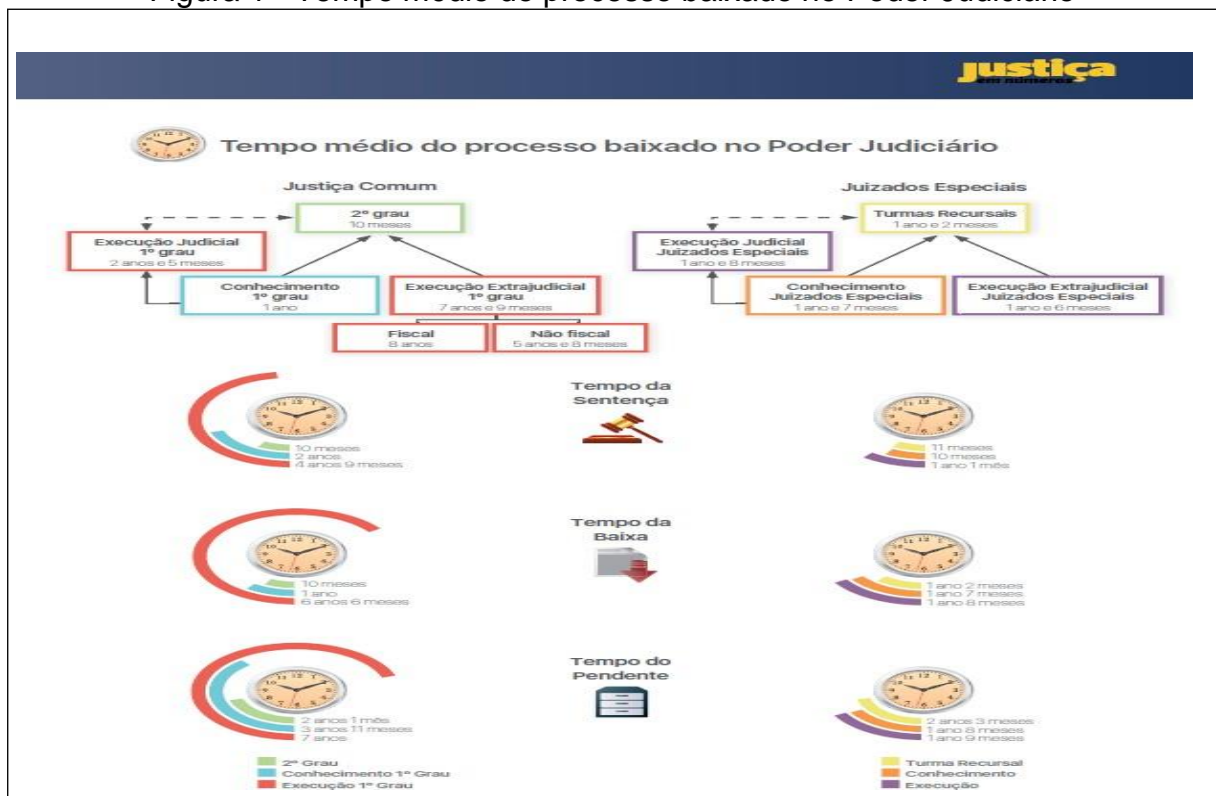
Figura 1 – Tempo médio do processo baixado no Poder Judiciário

justiça em números

Tempo médio do processo baixado no Poder Judiciário

Justiça Comum

2º grau
10 meses

Execução Judicial 1º grau
2 anos e 5 meses

Conhecimento 1º grau
1 ano

Execução Extrajudicial 1º grau
7 anos e 9 meses

Fiscal
8 anos

Não fiscal
5 anos e 8 meses

Juizados Especiais

Turmas Recursais
1 ano e 2 meses

Execução Judicial Juizados Especiais
1 ano e 8 meses

Conhecimento Juizados Especiais
1 ano e 7 meses

Execução Extrajudicial Juizados Especiais
1 ano e 6 meses

Tempo da Sentença

10 meses
2 anos
4 anos 9 meses

11 meses
10 meses
1 ano 1 mês

Tempo da Baixa

10 meses
1 ano
6 anos 6 meses

1 ano 2 meses
1 ano 7 meses
1 ano 8 meses

Tempo do Pendente

2 anos 1 mês
3 anos 11 meses
7 anos

2 anos 3 meses
1 ano 8 meses
1 ano 9 meses

2º Grau
Conhecimento 1º Grau
Execução 1º Grau

Turma Recursal
Conhecimento
Execução